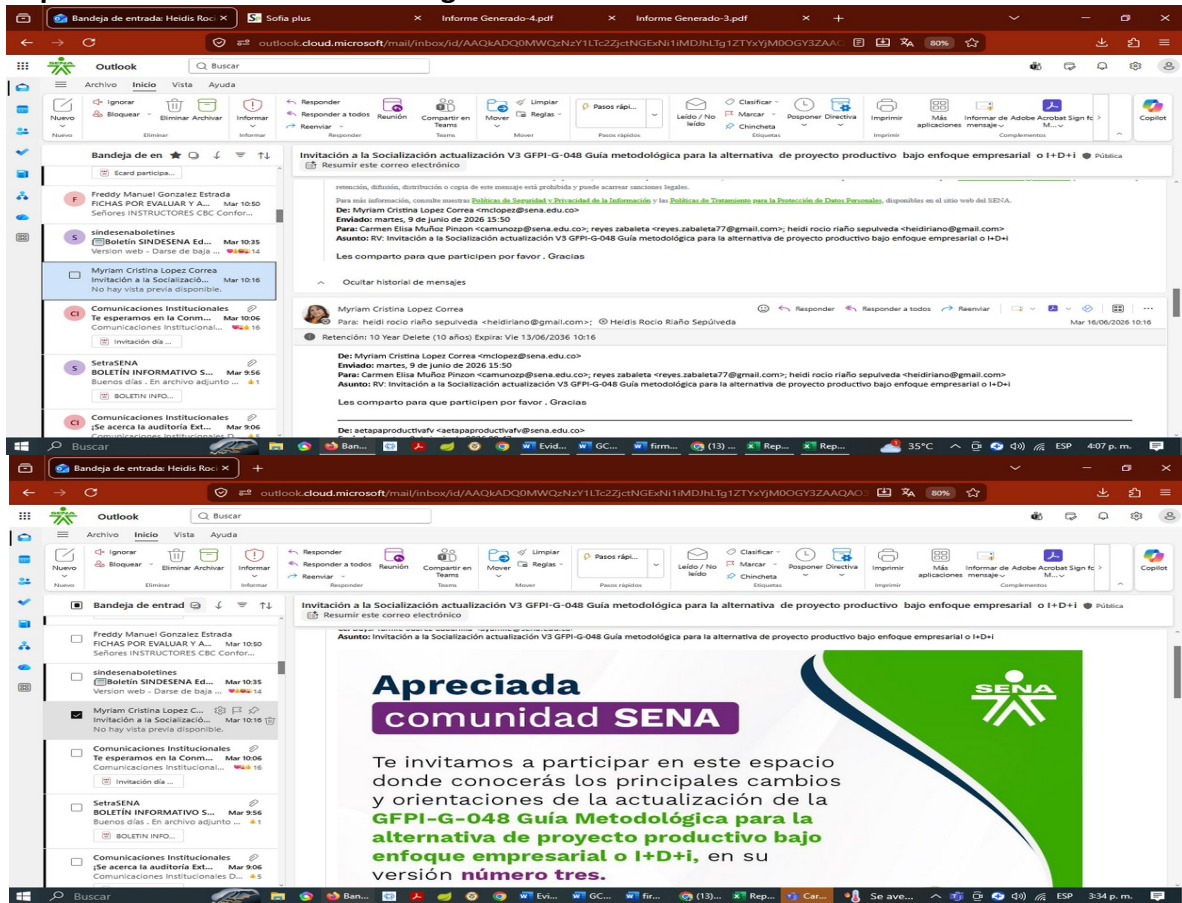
Bandeja de entrada: Heidis Roci × | Sofia plus | Informe Generado-4.pdf | Informe Generado-3.pdf

outlook.cloud.microsoft/mail/inbox/id/AAQkADQ0MWQzNzY1LTc2ZjctNGExNi1iMDJhLTg1ZTYxYjM0OGY3ZAAQ 80%

Outlook | Buscar

Archivo Inicio Vista Ayuda

Nuevo | Ignorar | Bloquear | Eliminar Archivar | Informar | Responder | Responder a todos | Reenviar | Reunión | Compartir en Teams | Mover | Limpiar | Reglas | Pasos rápi... | Leído / No leído | Clasificar | Marcar | Chincheta | Posponer | Directiva | Imprimir | Más aplicaciones | Informar de mensaje | Adobe Acrobat Sign fo M... | Copilot
Nuevo | Eliminar | Informar | Responder | Teams | Mover | Pasos rápidos | Etiquetas | Imprimir | Complementos

Bandeja de en

Scard participa...

Freddy Manuel Gonzalez Estrada
FICHAS POR EVALUAR Y A... Mar 10:50
Señores INSTRUCTORES CBC Confor...

sindesenaboletines
Boletín SINDESENA Ed... Mar 10:35
Version web - Darse de baja ... 14

Myriam Cristina Lopez Correa
Invitación a la Socializació... Mar 10:16
No hay vista previa disponible.

Comunicaciones Institucionales
Te esperamos en la Conm... Mar 10:06
Comunicaciones Institucional... 16
Invitación día ...

SetraSENA
BOLETÍN INFORMATIVO S... Mar 9:56
Buenos días . En archivo adjunto ... 1
BOLETIN INFO...

Comunicaciones Institucionales
¿Se acerca la auditoría Ext... Mar 9:06

Invitación a la Socialización actualización V3 GFPI-G-048 Guía metodológica para la alternativa de proyecto productivo bajo enfoque empresarial o I+D+i Pública
Resumir este correo electrónico

retención, difusión, distribución o copia de este mensaje está prohibida y puede acarrear sanciones legales.

Para más información, consulte nuestras Políticas de Seguridad y Privacidad de la Información y las Políticas de Tratamiento para la Protección de Datos Personales, disponibles en el sitio web del SENA.
De: Myriam Cristina Lopez Correa <mclopez@sena.edu.co>
Enviado: martes, 9 de junio de 2026 15:50
Para: Carmen Elisa Muñoz Pinzon <camunozp@sena.edu.co>; reyes zabaleta <reyes.zabaleta77@gmail.com>; heidi rocio riaño sepulveda <heidiriano@gmail.com>
Asunto: RV: Invitación a la Socialización actualización V3 GFPI-G-048 Guía metodológica para la alternativa de proyecto productivo bajo enfoque empresarial o I+D+i

Les comparto para que participen por favor . Gracias

Ocultar historial de mensajes

Myriam Cristina Lopez Correa
Para: heidi rocio riaño sepulveda <heidiriano@gmail.com>; Heidis Rocio Riaño Sepúlveda
Responder | Responder a todos | Reenviar
Mar 16/06/2026 10:16

Retención: 10 Year Delete (10 años) Expira: Vie 13/06/2036 10:16

De: Myriam Cristina Lopez Correa <mclopez@sena.edu.co>
Enviado: martes, 9 de junio de 2026 15:50
Para: Carmen Elisa Muñoz Pinzon <camunozp@sena.edu.co>; reyes zabaleta <reyes.zabaleta77@gmail.com>; heidi rocio riaño sepulveda <heidiriano@gmail.com>
Asunto: RV: Invitación a la Socialización actualización V3 GFPI-G-048 Guía metodológica para la alternativa de proyecto productivo bajo enfoque empresarial o I+D+i

Les comparto para que participen por favor . Gracias

De: aetapaproductivafv <aetapaproductivafv@sena.edu.co>

Buscar | Ban... | Evid... | GC... | firm... | (13) ... | Rep... | Rep... | 35°C | ESP | 4:07 p. m.

Bandeja de entrada: Heidis Roci ×

outlook.cloud.microsoft/mail/inbox/id/AAQkADQ0MWQzNZY1LTc2ZjctNGExNi1iMDJhLTg1ZTYxYjM0OGY3ZAAQAO 80%

Outlook | Buscar

Archivo Inicio Vista Ayuda

Bandeja de entrad

Freddy Manuel Gonzalez Estrada
FICHAS POR EVALUAR Y A... Mar 10:50
Señores INSTRUCTORES CBC Confor...

sindesenaboletines
Boletín SINDESENA Ed... Mar 10:35
Version web - Darse de baja ... 14

Myriam Cristina Lopez C...
Invitación a la Socializació... Mar 10:16
No hay vista previa disponible.

Comunicaciones Institucionales
Te esperamos en la Conm... Mar 10:06
Comunicaciones Institucional... 16
Invitación día ...

SetraSENA
BOLETÍN INFORMATIVO S... Mar 9:56
Buenos días . En archivo adjunto ... 1
BOLETIN INFO...

Comunicaciones Institucionales
¿Se acerca la auditoría Ext... Mar 9:06
Comunicaciones Institucionales D... 5

Invitación a la Socialización actualización V3 GFPI-G-048 Guía metodológica para la alternativa de proyecto productivo bajo enfoque empresarial o I+D+i Pública
Resumir este correo electrónico

Asunto: Invitación a la Socialización actualización V3 GFPI-G-048 Guía metodológica para la alternativa de proyecto productivo bajo enfoque empresarial o I+D+i

Apreciada
comunidad SENA

SENA

Te invitamos a participar en este espacio donde conocerás los principales cambios y orientaciones de la actualización de la GFPI-G-048 Guía Metodológica para la alternativa de proyecto productivo bajo enfoque empresarial o I+D+i, en su versión número tres.

Buscar | Ban... | Evi... | GC... | fir... | (13)... | Rep... | Car... | Se ave... | ESP | 3:34 p. m.